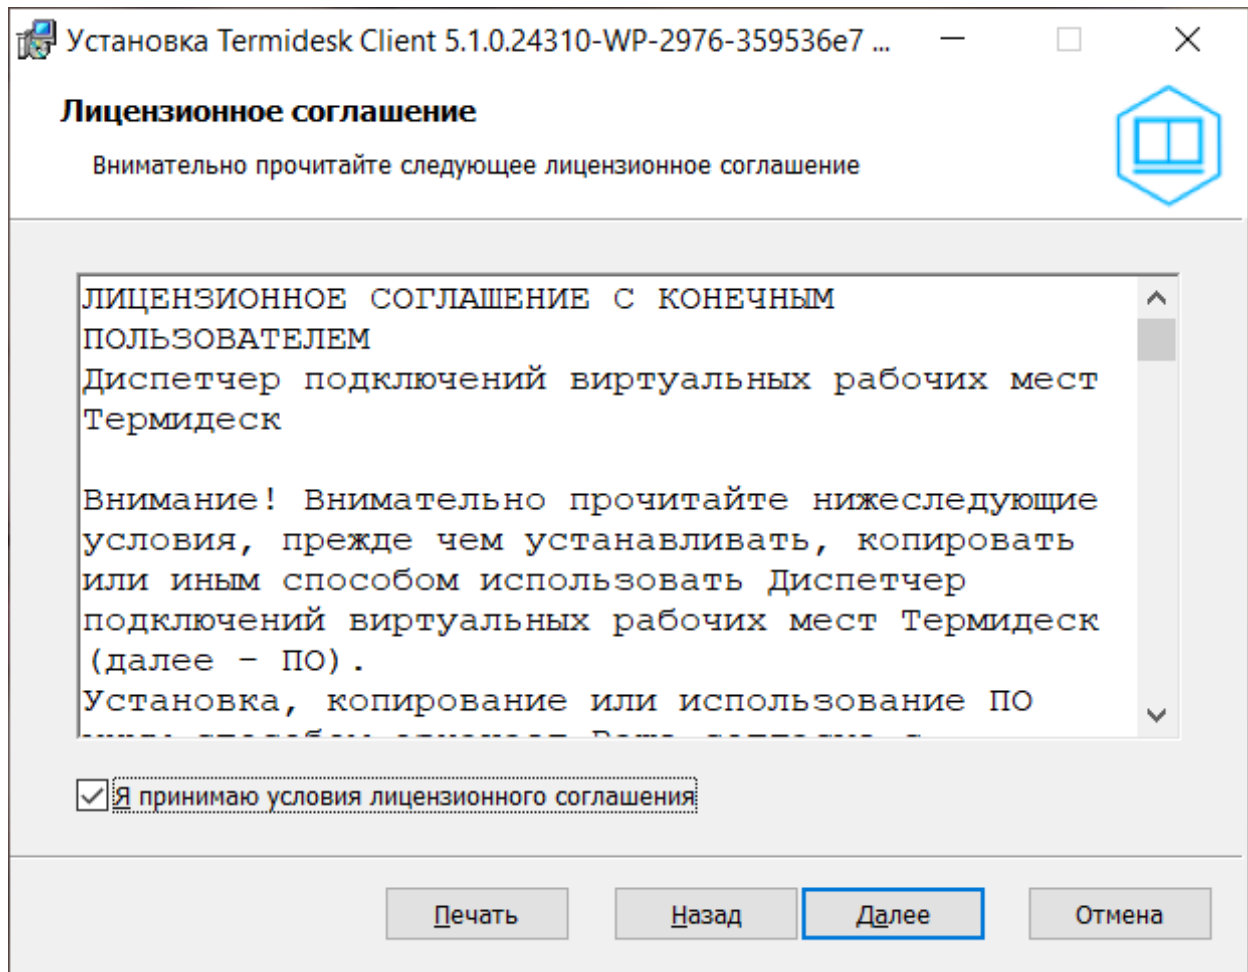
Установка Termidesk Client 5.1.0.24310-WP-2976-359536e7 ...

Лицензионное соглашение

Внимательно прочитайте следующее лицензионное соглашение

ЛИЦЕНЗИОННОЕ СОГЛАШЕНИЕ С КОНЕЧНЫМ ПОЛЬЗОВАТЕЛЕМ
Диспетчер подключений виртуальных рабочих мест Термидеск

Внимание! Внимательно прочитайте нижеследующие условия, прежде чем устанавливать, копировать или иным способом использовать Диспетчер подключений виртуальных рабочих мест Термидеск (далее - ПО).
Установка, копирование или использование ПО
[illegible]

Я принимаю условия лицензионного соглашения

Печать | Назад | Далее | Отмена